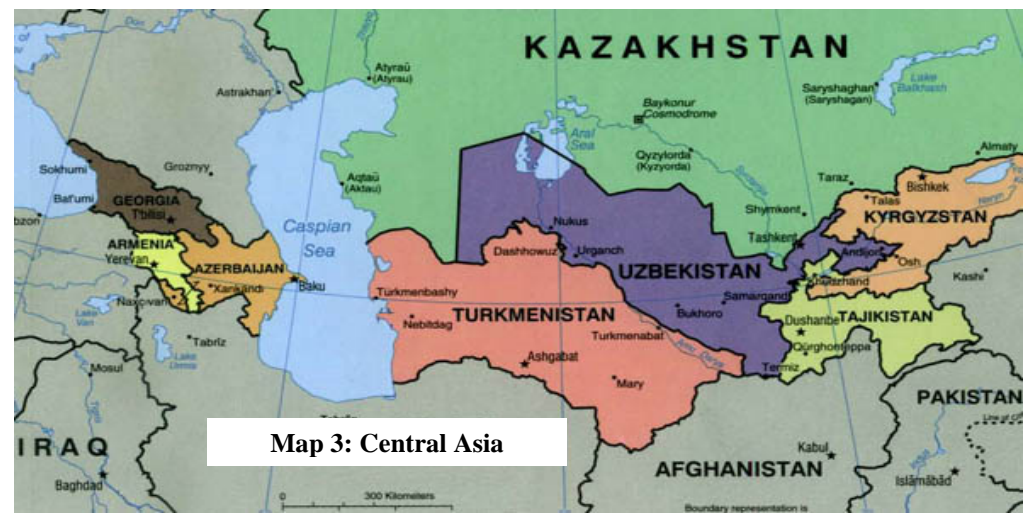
KAZAKHSTAN

Atyraū (Atyrau)

Astrakhan'

Baykonur Cosmodrome

Saryshaghan (Saryshagan)

Lake Balkhash

Aral Sea

Qyzylorda (Kyzyorda)

Almaty

Sokhumi

Groznyy

Aqtaū (Aktau)

Taraz

Bishkek

Talas

Bat'umi

GEORGIA

T'bilisi

Caspian Sea

Shymkent

KYRGYZSTAN

Nukus

Tashkent

ARMENIA

Yerevan

AZERBAIJAN

Xankändi

Baku

Dashhowuz

Urganch

UZBEKISTAN

Andijon

Osh

Naxçıvan

Türkmenbashy

Nebitdag

TURKMENISTAN

Bukhoro

Samarqand

Khujand

Kashi

Lake Van

Tabriz

Lake Urmia

Ashgabat

Turkmenabat

Dushanbe

TAJIKISTAN

Qurghonteppa

Mosul

Mary

Termiz

PAKISTAN

Map 3: Central Asia

IRAQ

Kabul

AFGHANISTAN

Baghdad

300 Kilometers

Boundary representation is

Islāmābād